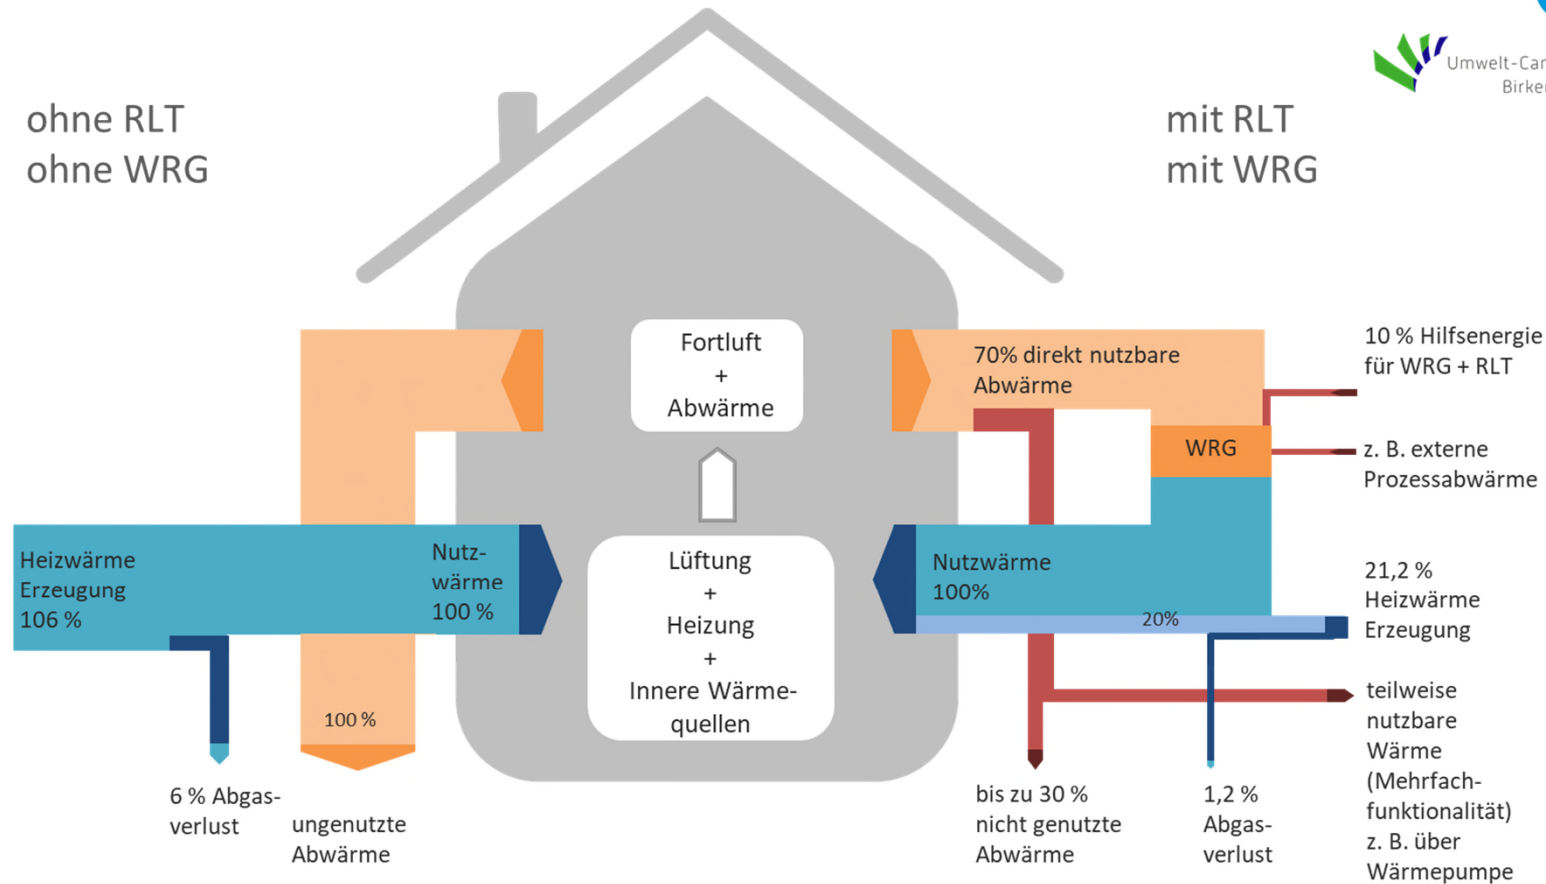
Umwelt-Car
Birke

ohne RLT
ohne WRG

mit RLT
mit WRG

Fortluft
+
Abwärme

Lüftung
+
Heizung
+
Innere Wärmequellen

Heizwärme Erzeugung 106 %

Nutzwärme 100 %

100 %

6 % Abgasverlust

ungenutzte Abwärme

70% direkt nutzbare Abwärme

WRG

Nutzwärme 100%

20%

10 % Hilfsenergie für WRG + RLT

z. B. externe Prozessabwärme

21,2 % Heizwärme Erzeugung

teilweise nutzbare Wärme (Mehrfachfunktionalität) z. B. über Wärmepumpe

bis zu 30 % nicht genutzte Abwärme

1,2 % Abgasverlust